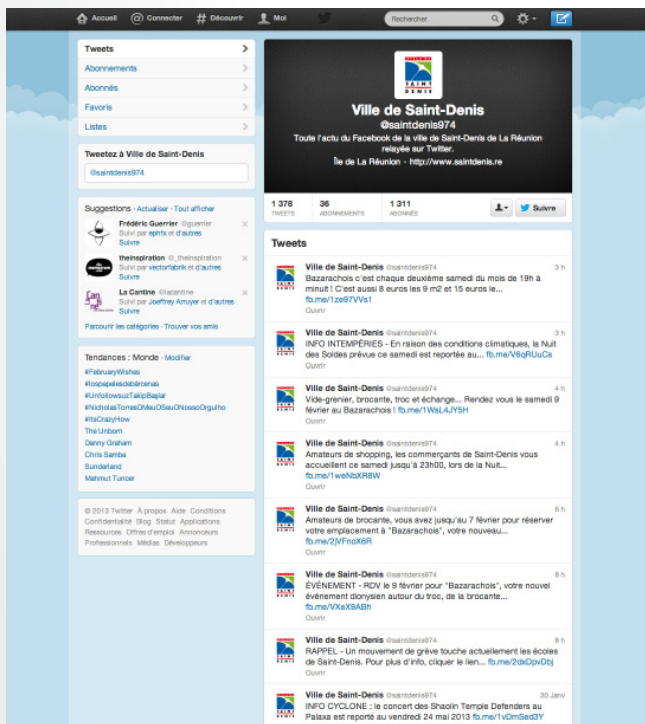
Accueil @ Connecter # Découvrir Moi

Recherche

Tweets
Abonnements
Abonnés
Favoris
Listes

Tweetez à Ville de Saint-Denis
@saintdenis974

Suggestions · Actualiser · Tout afficher
Frédéric Guerrier @guerrier
Suivi par ephfx et d'autres
Suivre
theinspiration @_theinspiration
Suivi par vectorfabrik et d'autres
Suivre
La Cantine @lacantine
Suivi par Joeffrey Arnuyer et d'autres
Suivre
Parcourir les catégories · Trouver vos amis

Tendances : Monde · Modifier
#FebruaryWishes
#lospapelesdebárcenas
#UnfollowsuzTakipBaşlar
#NicholasTomasOMeuOSeuONossoOrgulho
#ItsCrazyHow
The Unborn
Danny Graham
Chris Samba
Sunderland
Mahmut Tuncer

© 2013 Twitter À propos Aide Conditions Confidentialité Blog Statut Applications Ressources Offres d'emploi Annonceurs Professionnels Médias Développeurs

SAINT DENIS
Ville de Saint-Denis
@saintdenis974
Toute l'actu du Facebook de la ville de Saint-Denis de La Réunion relayée sur Twitter.
Île de La Réunion · http://www.saintdenis.re

1 378 TWEETS
36 ABONNEMENTS
1 311 ABONNÉS
Suivre

Tweets

Ville de Saint-Denis @saintdenis974 3 h
Bazarachois c'est chaque deuxième samedi du mois de 19h à minuit ! C'est aussi 8 euros les 9 m2 et 15 euros le... fb.me/1ze97VVs1
Ouvrir

Ville de Saint-Denis @saintdenis974 3 h
INFO INTEMPÉRIES - En raison des conditions climatiques, la Nuit des Soldes prévue ce samedi est reportée au... fb.me/V6qRUuCs
Ouvrir

Ville de Saint-Denis @saintdenis974 4 h
Vide-grenier, brocante, troc et échange... Rendez vous le samedi 9 février au Bazarachois ! fb.me/1WsL4JY5H
Ouvrir

Ville de Saint-Denis @saintdenis974 4 h
Amateurs de shopping, les commerçants de Saint-Denis vous accueillent ce samedi jusqu'à 23h00, lors de la Nuit... fb.me/1weNbXR8W
Ouvrir

Ville de Saint-Denis @saintdenis974 6 h
Amateurs de brocante, vous avez jusqu'au 7 février pour réserver votre emplacement à "Bazarachois", votre nouveau... fb.me/2jVFnoX6R
Ouvrir

Ville de Saint-Denis @saintdenis974 8 h
ÉVÉNEMENT - RDV le 9 février pour "Bazarachois", votre nouvel événement dionysien autour du troc, de la brocante... fb.me/VXsX9ABh
Ouvrir

Ville de Saint-Denis @saintdenis974 8 h
RAPPEL - Un mouvement de grève touche actuellement les écoles de Saint-Denis. Pour plus d'info, cliquer le lien... fb.me/2dxDpvDbj
Ouvrir

Ville de Saint-Denis @saintdenis974 30 Janv
INFO CYCLONE : le concert des Shaolin Temple Defenders au Palaxa est reporté au vendredi 24 mai 2013 fb.me/1vDmSed3Y